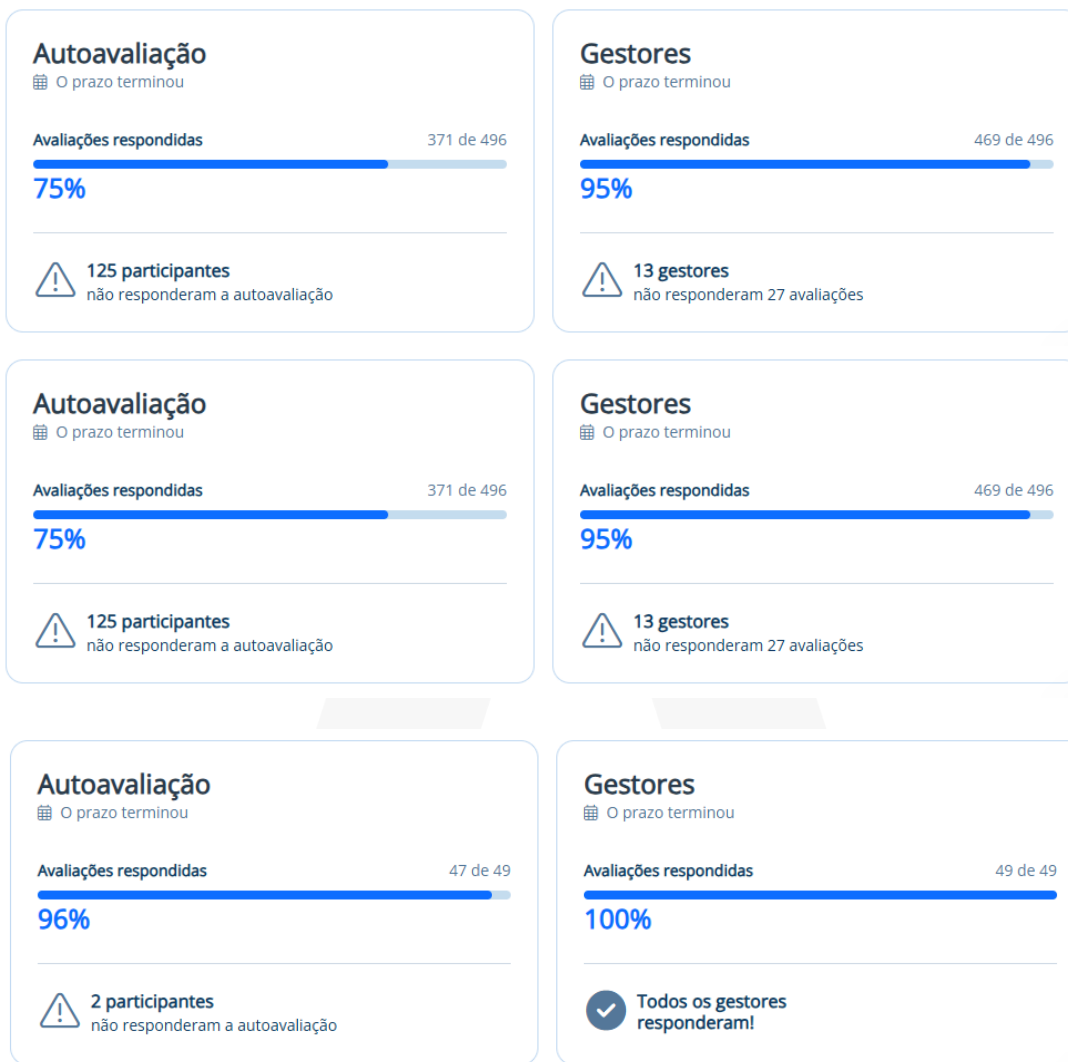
Autoavaliação
O prazo terminou

Avaliações respondidas 371 de 496
75%

125 participantes
não responderam a autoavaliação

Gestores
O prazo terminou

Avaliações respondidas 469 de 496
95%

13 gestores
não responderam 27 avaliações

Autoavaliação
O prazo terminou

Avaliações respondidas 371 de 496
75%

125 participantes
não responderam a autoavaliação

Gestores
O prazo terminou

Avaliações respondidas 469 de 496
95%

13 gestores
não responderam 27 avaliações

Autoavaliação
O prazo terminou

Avaliações respondidas 47 de 49
96%

2 participantes
não responderam a autoavaliação

Gestores
O prazo terminou

Avaliações respondidas 49 de 49
100%

Todos os gestores responderam!